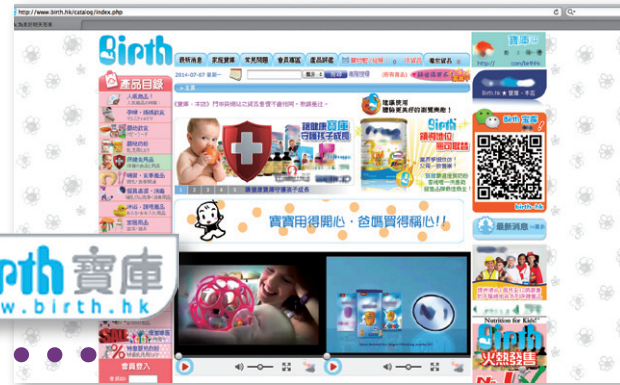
http://www.birth.hk/catalog/index.php

Birth

最新消息 | 家長實庫 | 育兒問題 | 會員專區 | 產品評鑑

2014-07-07 星期一

產品目錄

寶寶用得開心，爸媽買得稱心!!

Birth 寶庫

birth.hk

最新消息

Nutrition for Kids

Birth

火熱發售

rth 寶庫

www.birth.hk

會員登入